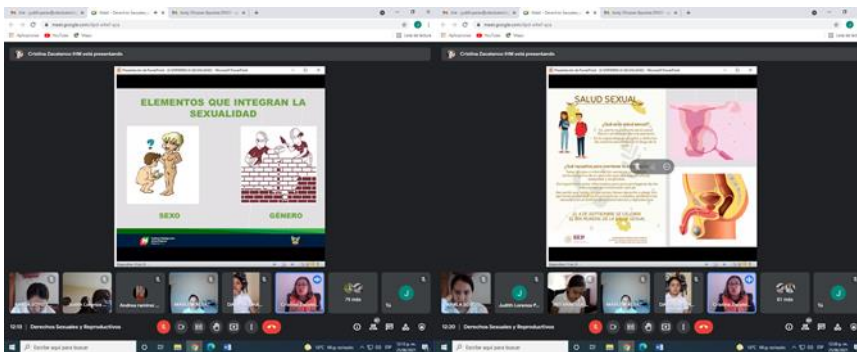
Cristina Zacatenco HM está presentando

ELEMENTOS QUE INTEGRAN LA SEXUALIDAD

SEXO

GÉNERO

Andrea ramirez

Judith Lorena P...

Cristina Zacate...

12:10 | Derechos Sexuales y Reproductivos

Escribe aquí para buscar

Cristina Zacatenco HM está presentando

SALUD SEXUAL

SEP

Judith Lorena P...

Cristina Zacate...

12:20 | Derechos Sexuales y Reproductivos

Escribe aquí para buscar